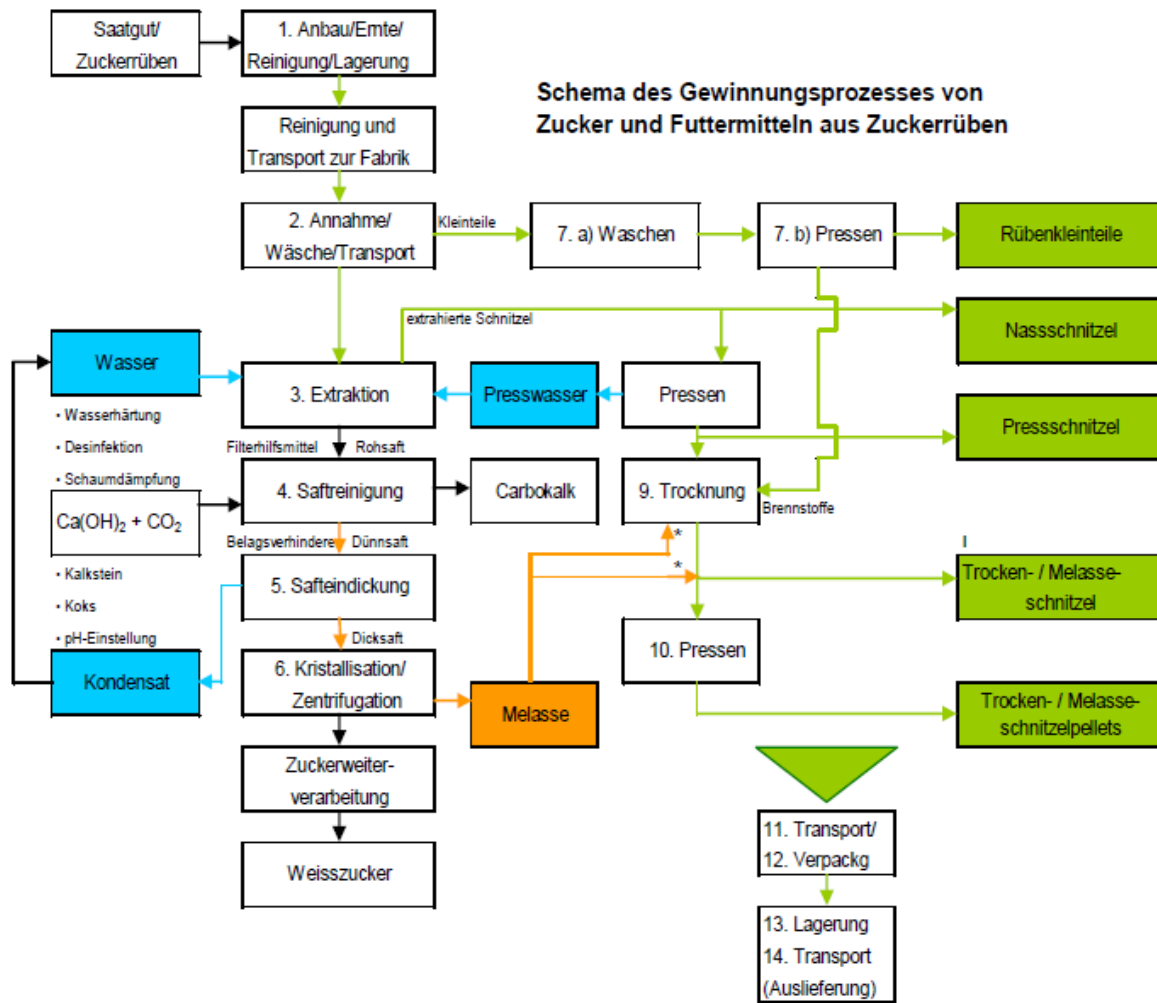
Saatgut/ Zuckerrüben

1. Anbau/Ernte/ Reinigung/Lagerung

Schema des Gewinnungsprozesses von Zucker und Futtermitteln aus Zuckerrüben

Reinigung und Transport zur Fabrik

2. Annahme/ Wäsche/Transport

Kleinteile

7. a) Waschen

7. b) Pressen

Rübenkleinteile

extrahierte Schnitzel

Nassschnitzel

Wasser

3. Extraktion

Presswasser

Pressen

• Wasserhärtung

• Desinfektion

• Schaumdämpfung

Filterhilfsmittel

Rohsaft

Pressschnitzel

$Ca(OH)_2 + CO_2$

4. Saftreinigung

Carbokalk

9. Trocknung

Brennstoffe

Belagsverhinderer

Dünnsaft

*

*

• Kalkstein

5. Safteindickung

Trocken- / Melasse-schnitzel

• Koks

• pH-Einstellung

Dicksaft

10. Pressen

Kondensat

6. Kristallisation/ Zentrifugation

Melasse

Trocken- / Melasse-schnitzelpellets

Zuckerweiter-verarbeitung

11. Transport/ 12. Verpackg

Weisszucker

13. Lagerung 14. Transport (Auslieferung)